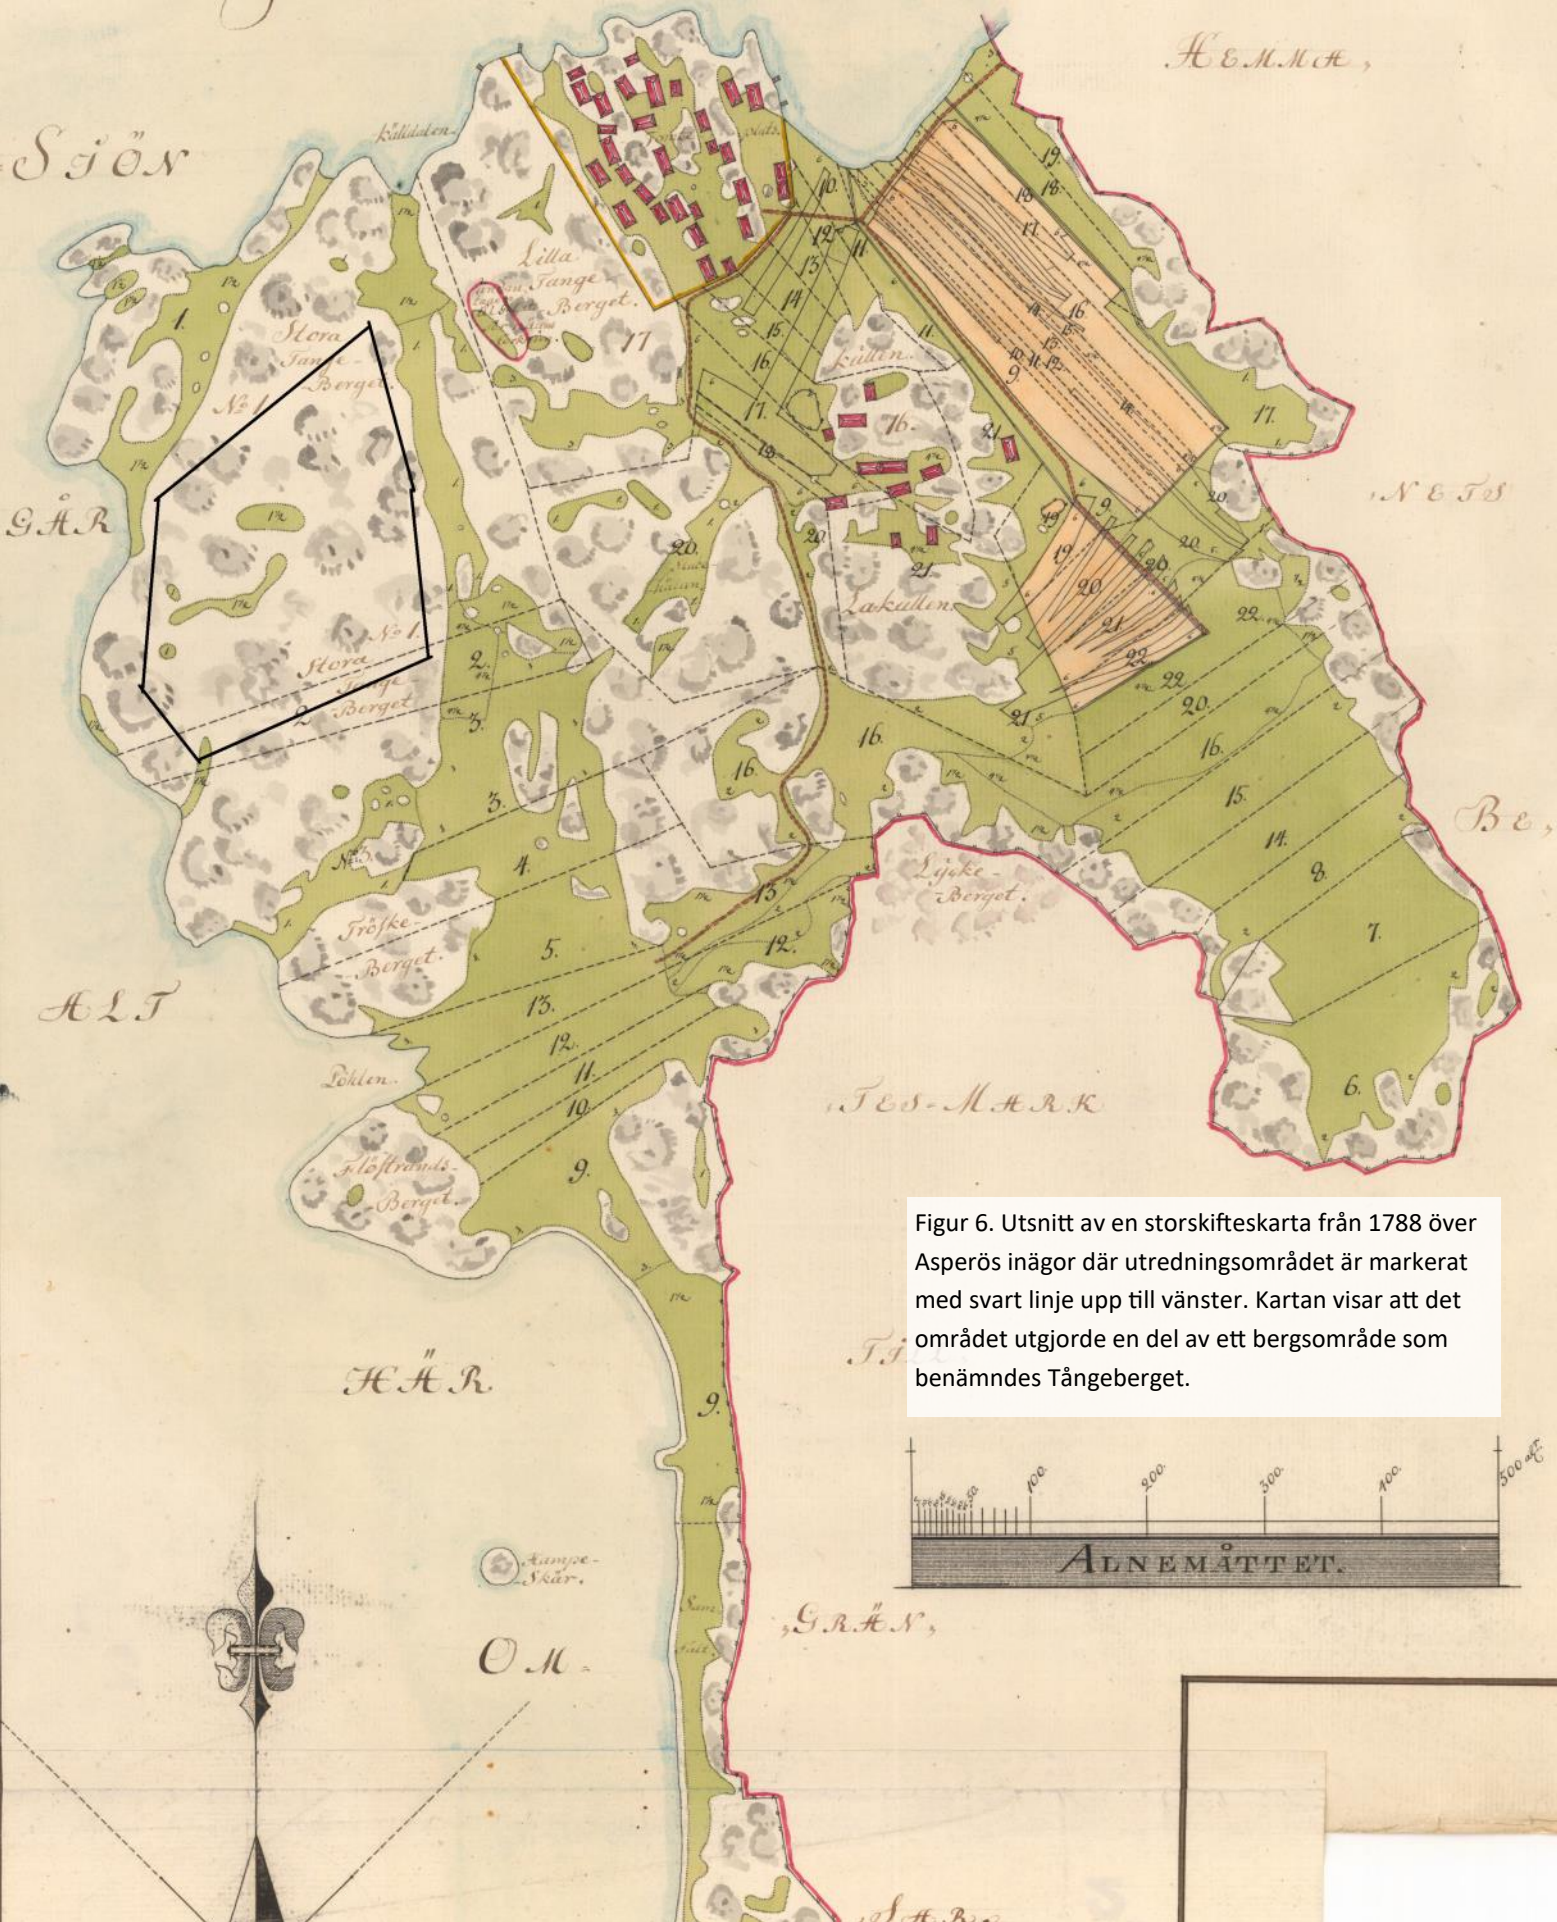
HEMMA,

SJÖN

Källdalen

Lilla Tange Berget.

Stora Tange Berget

No 1

Stora Tange Berget

No 1

Kullen

Lakullen

GÅR

NETS

Nils Källan

Lyske Berget.

BE,

No 3

Tröske Berget.

ALT

Pölen

TES-MARK

Flöstrands Berget.

Figur 6. Utsnitt av en storskifteskarta från 1788 över Asperös inägor där utredningsområdet är markerat med svart linje upp till vänster. Kartan visar att det området utgjorde en del av ett bergsområde som benämndes Tångeberget.

HÄR

100 200 300 400 500 alnar

ALNEMÅTTET.

Kampe Skär.

GRÄN,

OM

SA

1. 2. 3. 4. 5. 6. 7. 8. 9. 10. 11. 12. 13. 14. 15. 16. 17. 18. 19. 20. 21. 22.